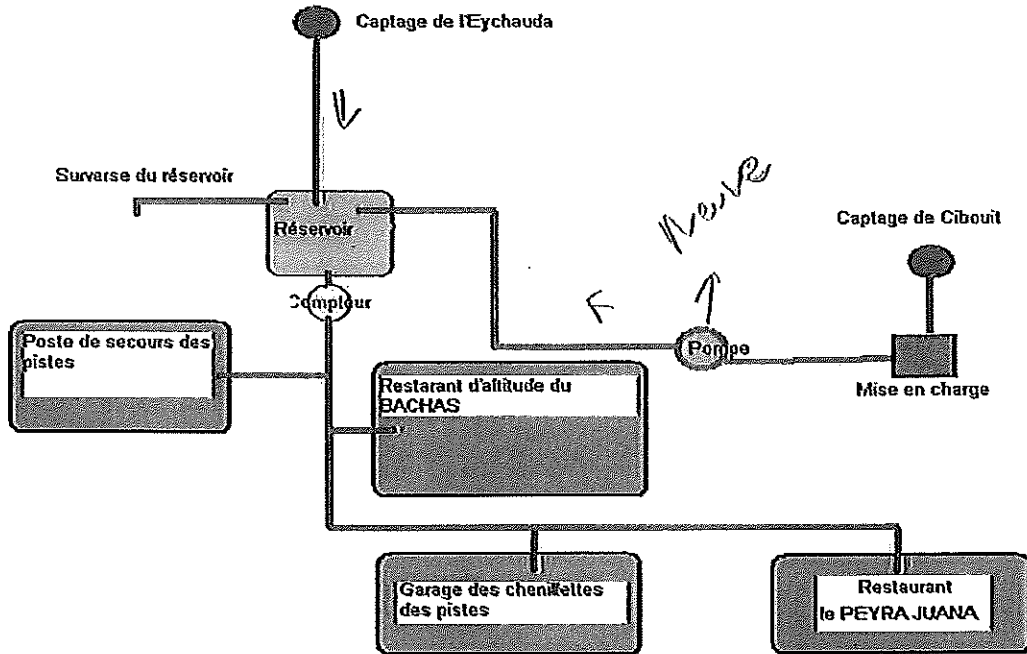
Captage de l'Eychauda

Survarse du réservoir

Réservoir

Neuve

Captage de Ciboult

Compteur

Poste de secours des pistes

Pompe

Restarant d'altitude du BACHAS

Mise en charge

Garage des chenillettes des pistes

Restaurant le PEYRA JUANA